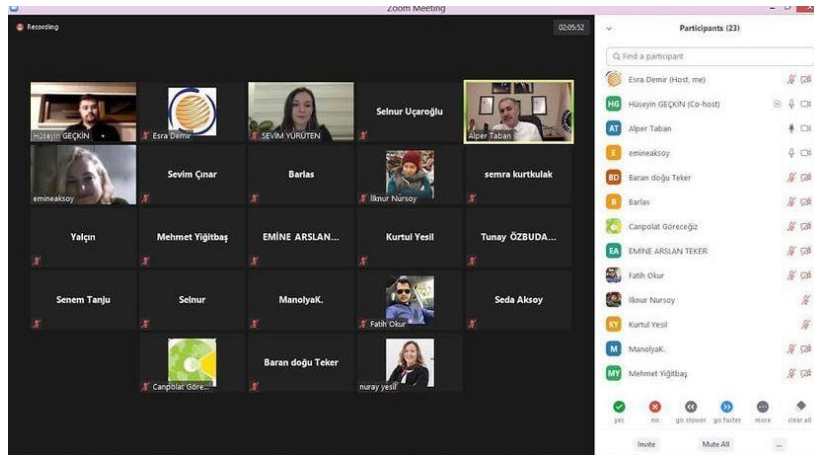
Zoom Meeting

Recording

02:05:52

Hüseyin GEÇKİN

Esra Demir

SEVİM YÜRÜTEN

Selnur Uçaroğlu

Alper Taban

emineaksoy

Sevim Çınar

Barlas

İlknur Nursoy

semra kurtkulak

Yalçın

Mehmet Yiğitbaş

EMİNE ARSLAN...

Kurtul Yesil

Tunay ÖZBUDA...

Senem Tanju

Selnur

ManolyaK.

Fatih Okur

Seda Aksoy

Canpolat Göre...

Baran doğu Teker

nuray yesil

Participants (23)

Find a participant

Esra Demir (Host, me)

HG Hüseyin GEÇKİN (Co-host)

AT Alper Taban

E emineaksoy

BD Baran doğu Teker

B Barlas

Canpolat Göreceğiz

EA EMİNE ARSLAN TEKER

Fatih Okur

İlknur Nursoy

KY Kurtul Yesil

M ManolyaK.

MY Mehmet Yiğitbaş

yes

no

go slower

go faster

more

clear all

Invite

Mute All

...